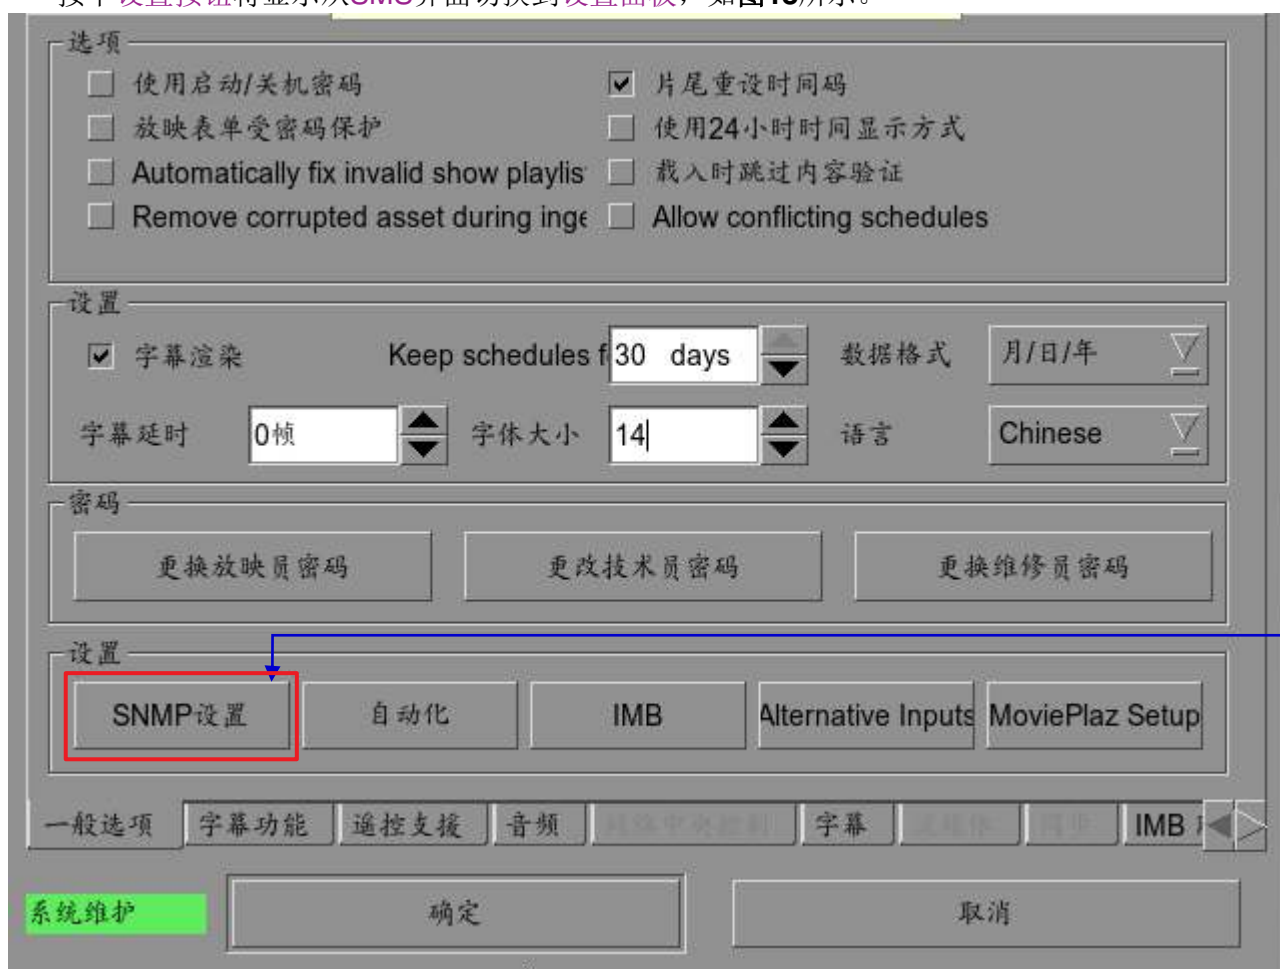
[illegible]

选项

使用启动/关机密码

放映表单受密码保护

Automatically fix invalid show playlis

Remove corrupted asset during inge

片尾重设时间码

使用24小时时间显示方式

载入时跳过内容验证

Allow conflicting schedules

设置

字幕渲染

Keep schedules f 30 days

数据格式 月/日/年

字幕延时 0帧

字体大小 14

语言 Chinese

密码

更换放映员密码

更改技术员密码

更换维修员密码

设置

SNMP设置

自动化

IMB

Alternative Inputs

MoviePlaz Setup

一般选项 字幕功能 遥控支援 音频 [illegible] 字幕 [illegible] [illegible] IMB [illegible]

系统维护

确定

取消